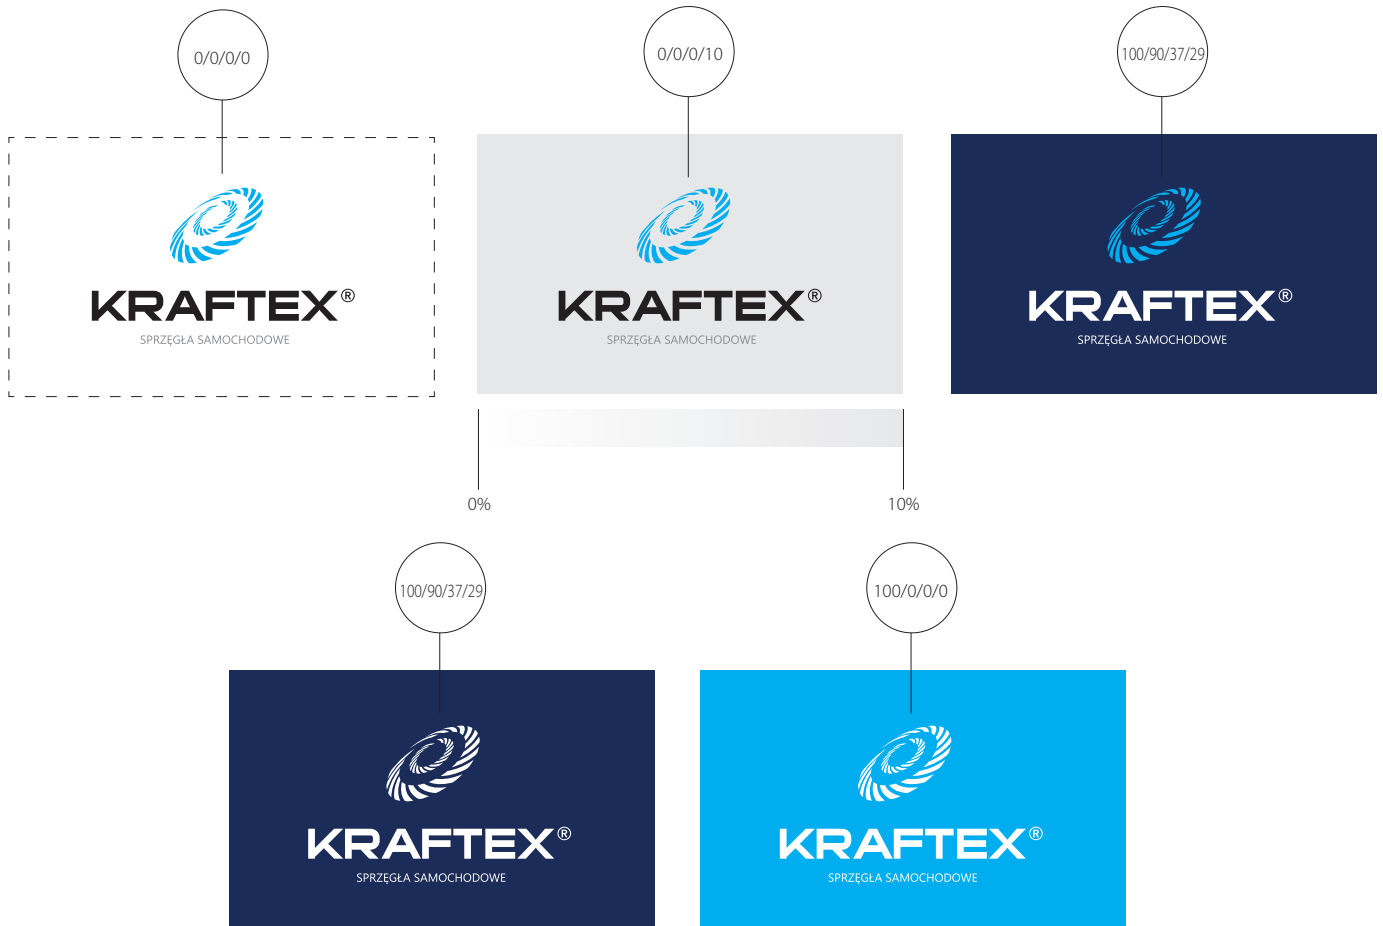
0/0/0/0

KRAFTEX®
SPRZĘGŁA SAMOCHODOWE

0/0/0/10

KRAFTEX®
SPRZĘGŁA SAMOCHODOWE

100/90/37/29

KRAFTEX®
SPRZĘGŁA SAMOCHODOWE

0%

10%

100/90/37/29

KRAFTEX®
SPRZĘGŁA SAMOCHODOWE

100/0/0/0

KRAFTEX®
SPRZĘGŁA SAMOCHODOWE